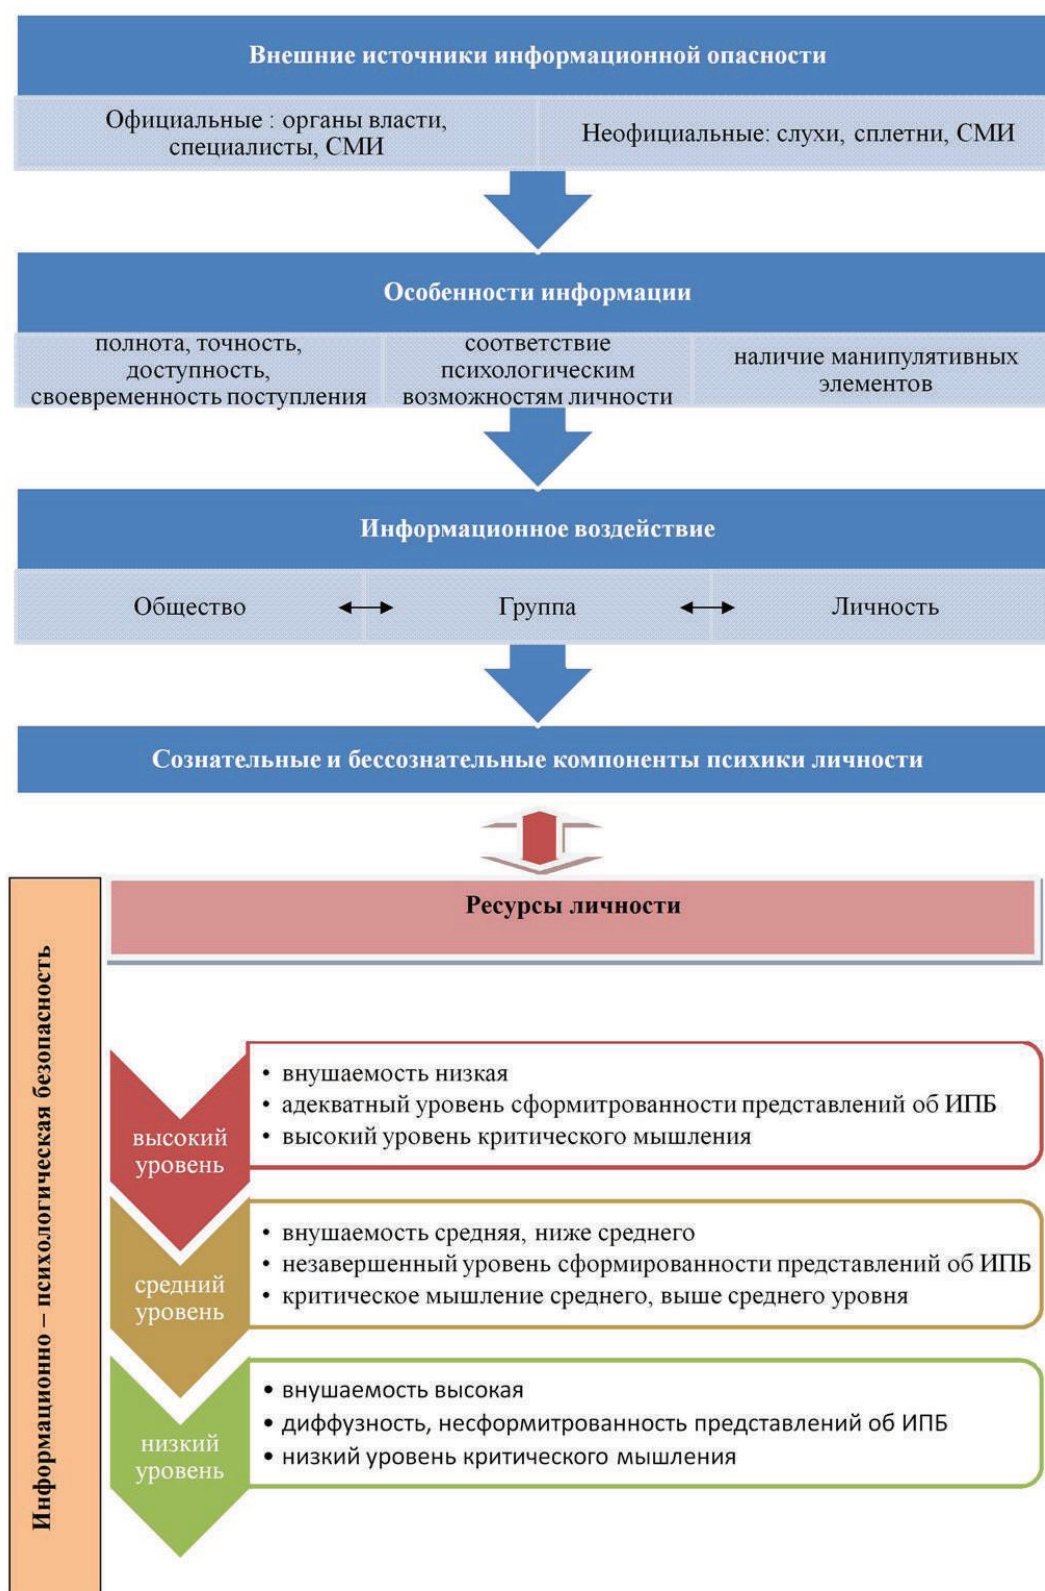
Внешние источники информационной опасности

Официальные : органы власти, специалисты, СМИ

Неофициальные: слухи, сплетни, СМИ

Особенности информации

полнота, точность, доступность, своевременность поступления

соответствие психологическим возможностям личности

наличие манипулятивных элементов

Информационное воздействие

Общество ⟷ Группа ⟷ Личность

Сознательные и бессознательные компоненты психики личности

Информационно – психологическая безопасность

Ресурсы личности

высокий уровень

• внушаемость низкая
• адекватный уровень сформированности представлений об ИПБ
• высокий уровень критического мышления

средний уровень

• внушаемость средняя, ниже среднего
• незавершенный уровень сформированности представлений об ИПБ
• критическое мышление среднего, выше среднего уровня

низкий уровень

• внушаемость высокая
• диффузность, несформированность представлений об ИПБ
• низкий уровень критического мышления